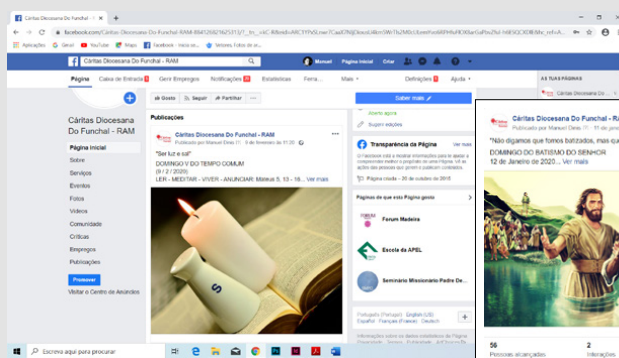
Cáritas Diocesana Do Funchal - ×

facebook.com/Cáritas-Diocesana-Do-Funchal-RAM-884126921625313/?__tn__=kC-R&eid=ARC1YPxSLne7CaaX76jOboeC4Bm5WrTh2M0cIJIzeerhw889Hfw9O8lanGaRsuZhd-h6R6QXD8EMsv_ref=A

Aplicações Gerar YouTube Maps Facebook - Início se... Setores. Fotos de g...

Manuel Página inicial Criar

Página Caixa de Entrada Gerir Empregos Notificações Estatísticas Ferra... Mais Definições Ajuda

AS TUAS PÁGINAS

Cáritas Diocesana Do Funchal - RAM

Página inicial
Sobre
Serviços
Eventos
Fotos
Vídeos
Comunidade
Críticas
Empregos
Publicações

Promover
Visitar o Centro de Anúncios

Gosto Seguir Partilhar

Saber mais

Aberto agora
Sugerir edições

Publicações

Cáritas Diocesana Do Funchal - RAM
Publicado por Manuel Dinis · 9 de fevereiro às 11:20

"Ser luz e sal"
DOMINGO V DO TEMPO COMUM
(9 / 2 / 2020)
LER - MEDITAR - VIVER - ANUNCIAR: Mateus 5, 13 - 16... Ver mais

Transparência da Página
O Facebook está a mostrar informações para te ajudar a compreender melhor o propósito de uma Página. Vê as ações das pessoas que gerem e publicam conteúdo.
Página criada - 30 de outubro de 2015

Páginas de que esta Página gosta

Fórum Madeira
Escola da APEL
Seminário Missionário Padre De...

Português (Portugal) · English (US) · Español · Français (France) · Deutsch

Cáritas Diocesana Do Funchal - RAM
Publicado por Manuel Dinis · 11 de jan

"Não digamos que fomos batizados, mas que...
DOMINGO DO BATISMO DO SENHOR
12 de Janeiro de 2020... Ver mais

56
Pessoas alcançadas
2
Interações

Escreve aqui para procurar